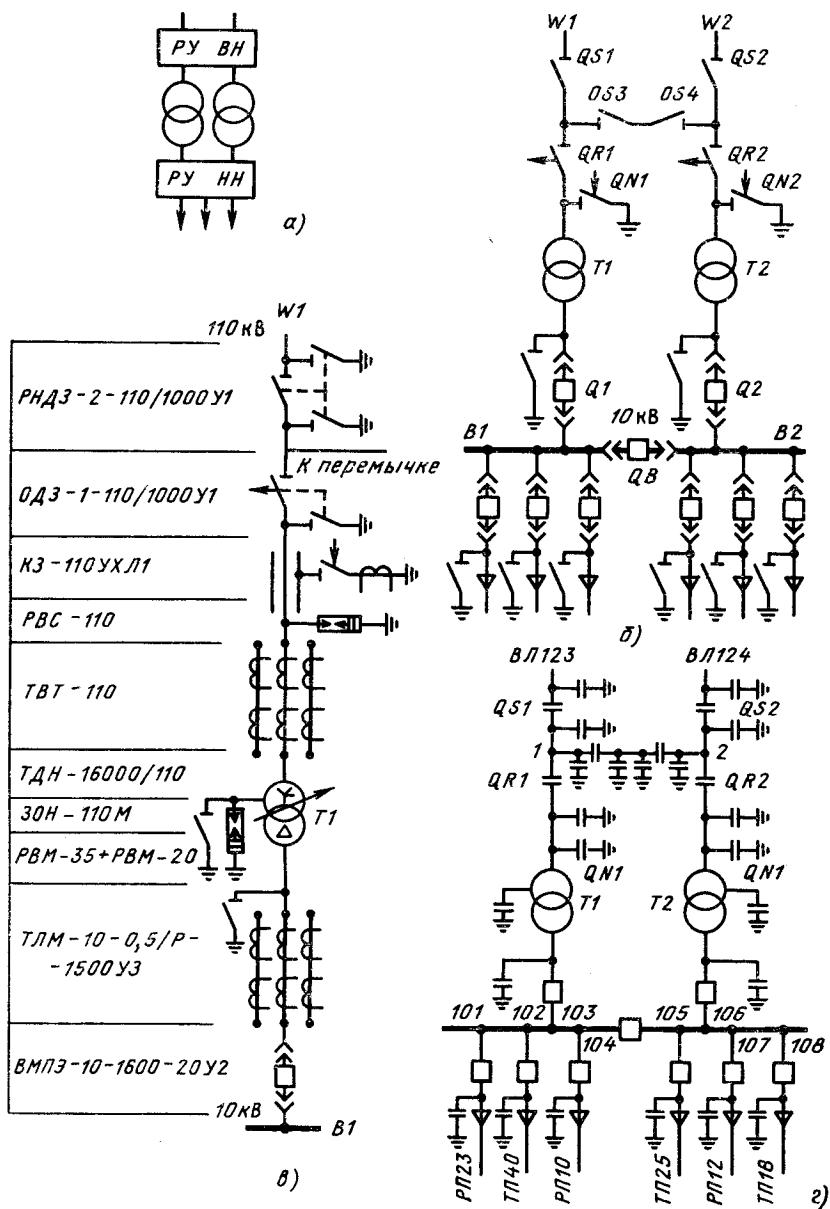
РУ ВН

РУ НН

а)

W1
QS1
W2
QS2
QS3
QS4
QR1
QN1
QR2
QN2
T1
T2
Q1
Q2
10 кВ
B1
B2
QB

б)

W1
110 кВ
РНДЗ - 2 - 110/1000 У1
К перемычке
ОДЗ - 1 - 110/1000 У1
КЗ - 110 УХЛ1
РВС - 110
ТВТ - 110
ТДН - 16000/110
ЗОН - 110 М
T1
РВМ-35+РВМ-20
ТЛМ - 10 - 0,5/Р - - 1500 У3
ВМПЭ-10-1600-20 У2
10 кВ
B1

в)

ВЛ123
ВЛ124
QS1
QS2
1
2
QR1
QR2
QN1
QN1
T1
T2
101
102
103
104
105
106
107
108
РП23
ТП40
РП10
ТП25
РП12
ТП18

г)